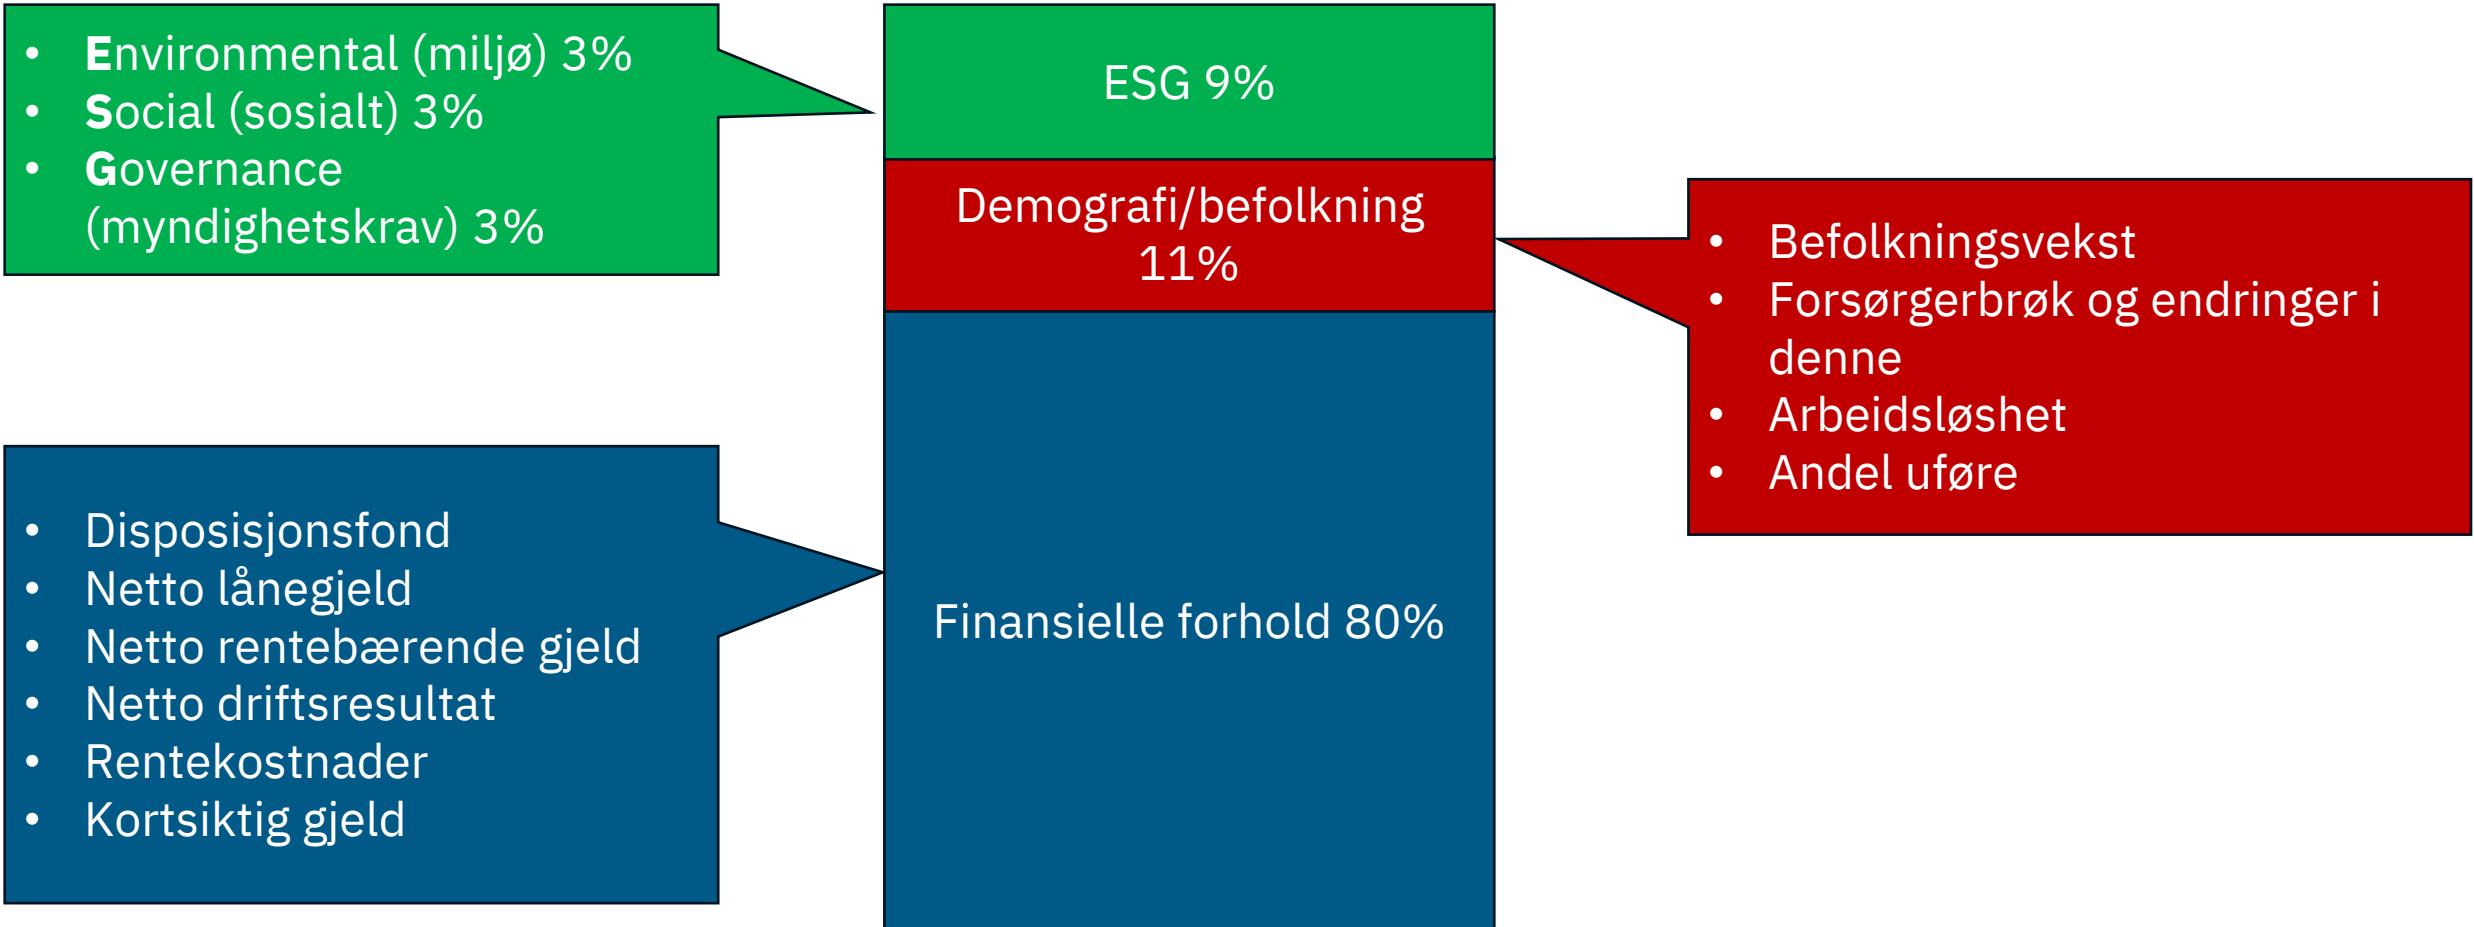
- Environmental (miljø) 3%
- Social (sosialt) 3%
- Governance (myndighetskrav) 3%

ESG 9%

Demografi/befolkning 11%

- Befolkningsvekst
- Forsørgerbrøk og endringer i denne
- Arbeidsløshet
- Andel uføre

- Disposisjonsfond
- Netto lånegjeld
- Netto rentebærende gjeld
- Netto driftsresultat
- Rentekostnader
- Kortsiktig gjeld

Finansielle forhold 80%